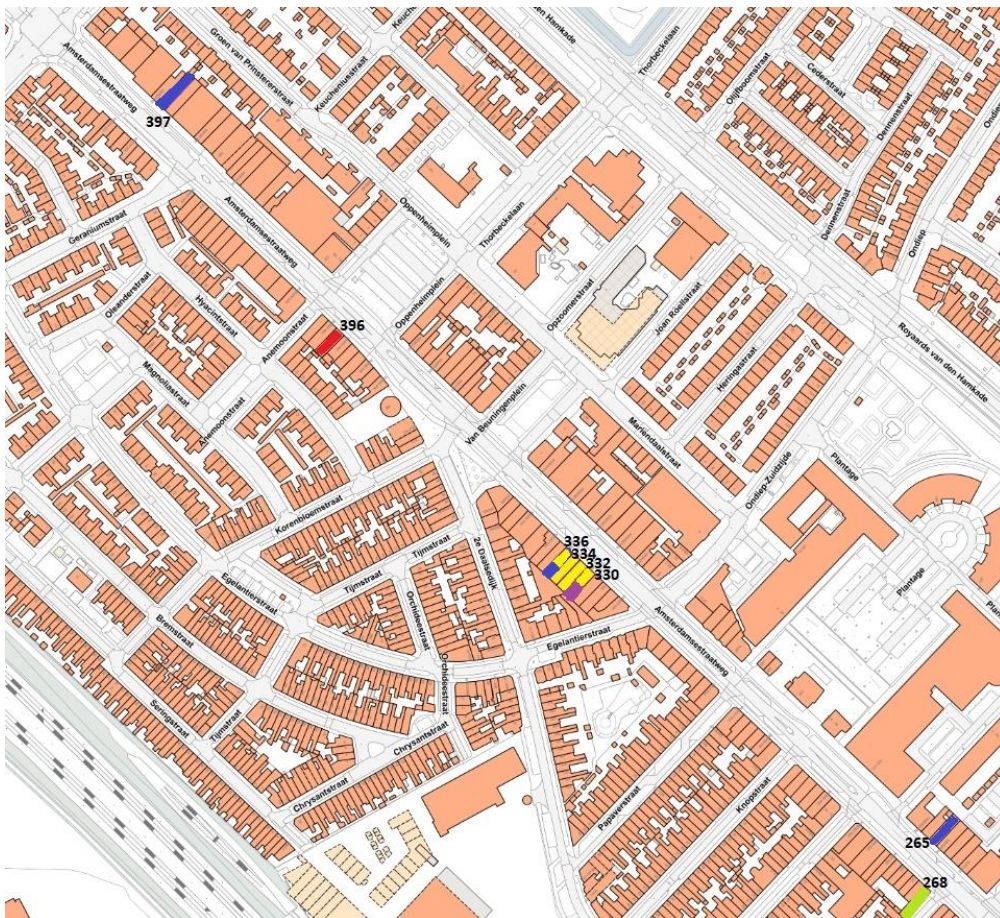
Amsterdamsestraatweg
Groen van Prinstererstraat
Keuchen
Keuchen iusstraat
en Hamkade
Thorbeckelaan
Olijfboomstraat
Cederstraat
Dennenstraat
397
Geraniumstraat
Amsterdamsestraatweg
Oppenheimplein
Thorbeckelaan
Dennenstraat
Ondiep
Oleanderstraat
Hyacintstraat
Oppenheimplein
Optoomerstraat
Joan Roellstraat
Royaards van den Hamkade
Magnoliastraat
Anemoonstraat
396
Heringastraat
Anemoonstraat
Van Beuningenplein
Mariendaalstraat
Plantage
Korenbloemstraat
Onsloop Zuidzijde
Tijmstraat
2e Daalsedijk
336
334
332
330
Egelantierstraat
Tijmstraat
Orchideestraat
Plantage
Bremstraat
Orchideestraat
Egelantierstraat
Amsterdamsestraatweg
Seringstraat
Tijmstraat
Chrysantstraat
Chrysantstraat
Papaverstraat
Knopstraat
265
268